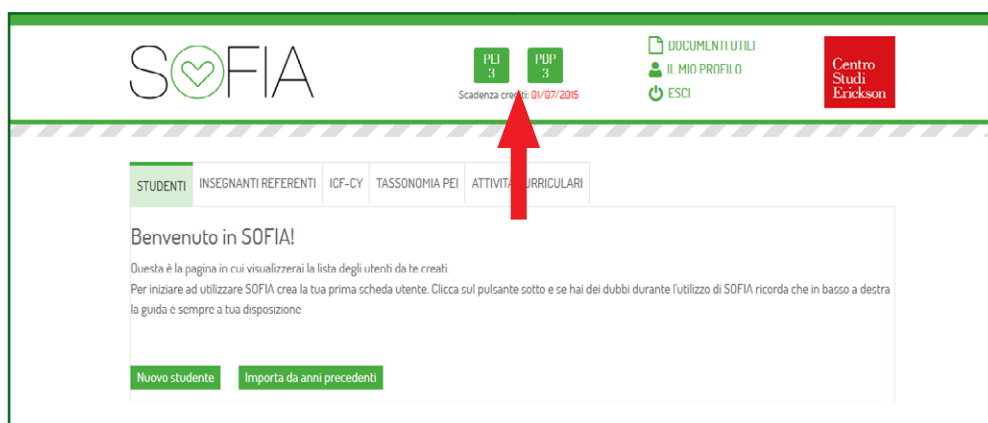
SOFIA

PEI
3

PDP
3

Scadenza crediti: 01/07/2015

DOCUMENTI UTILI
IL MIO PROFILO
ESCI

Centro Studi Erickson

STUDENTI | INSEGNANTI REFERENTI | ICF-CY | TASSONOMIA PEI | ATTIVITÀ CURRICULARI

Benvenuto in SOFIA!

Questa è la pagina in cui visualizzerai la lista degli utenti da te creati.
Per iniziare ad utilizzare SOFIA crea la tua prima scheda utente. Clicca sul pulsante sotto e se hai dei dubbi durante l'utilizzo di SOFIA ricorda che in basso a destra la guida è sempre a tua disposizione

Nuovo studente

Importa da anni precedenti